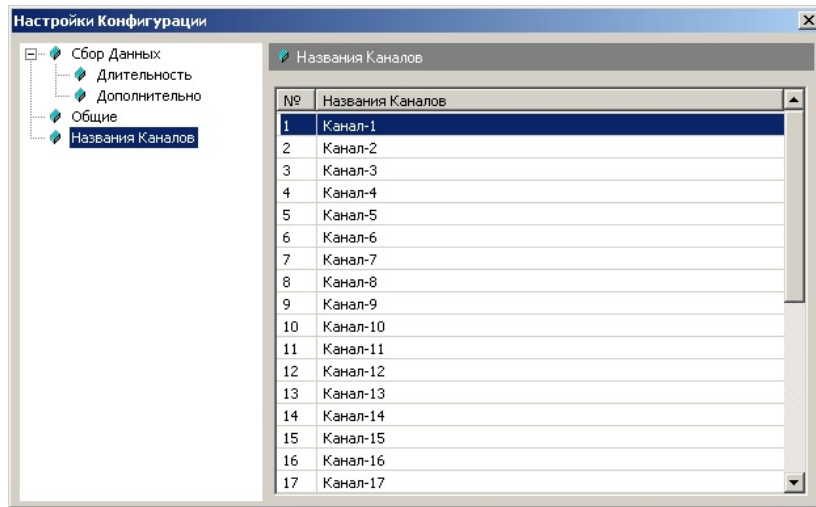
Настройки Конфигурации

Сбор Данных
Длительность
Дополнительно
Общие
Названия Каналов

Названия Каналов

| № | Названия Каналов |
|---|---|
| 1 | Канал-1 |
| 2 | Канал-2 |
| 3 | Канал-3 |
| 4 | Канал-4 |
| 5 | Канал-5 |
| 6 | Канал-6 |
| 7 | Канал-7 |
| 8 | Канал-8 |
| 9 | Канал-9 |
| 10 | Канал-10 |
| 11 | Канал-11 |
| 12 | Канал-12 |
| 13 | Канал-13 |
| 14 | Канал-14 |
| 15 | Канал-15 |
| 16 | Канал-16 |
| 17 | Канал-17 |